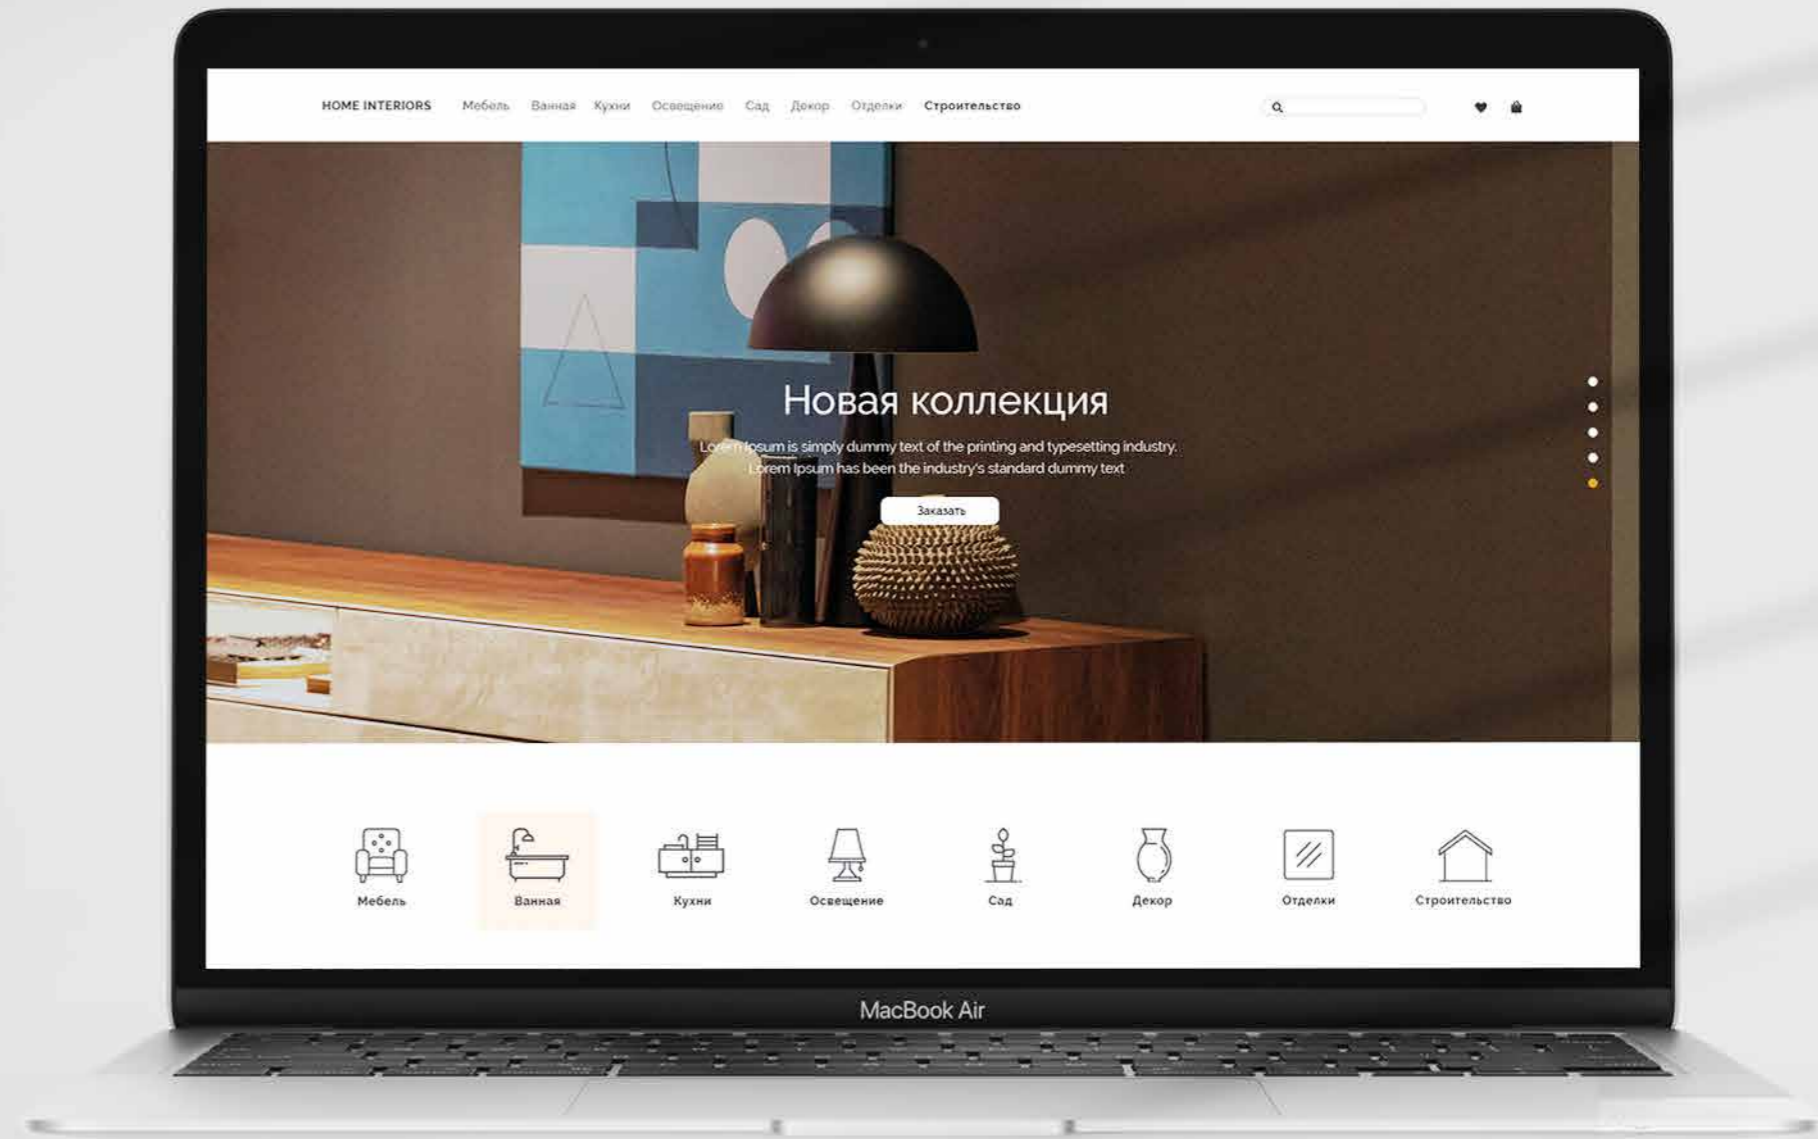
HOME INTERIORS Мебель Ванная Кухни Освещение Сад Декор Отделки Строительство

Новая коллекция

Lorem Ipsum is simply dummy text of the printing and typesetting industry. Lorem Ipsum has been the industry's standard dummy text

Заказать

Мебель
Ванная
Кухни
Освещение
Сад
Декор
Отделки
Строительство

MacBook Air